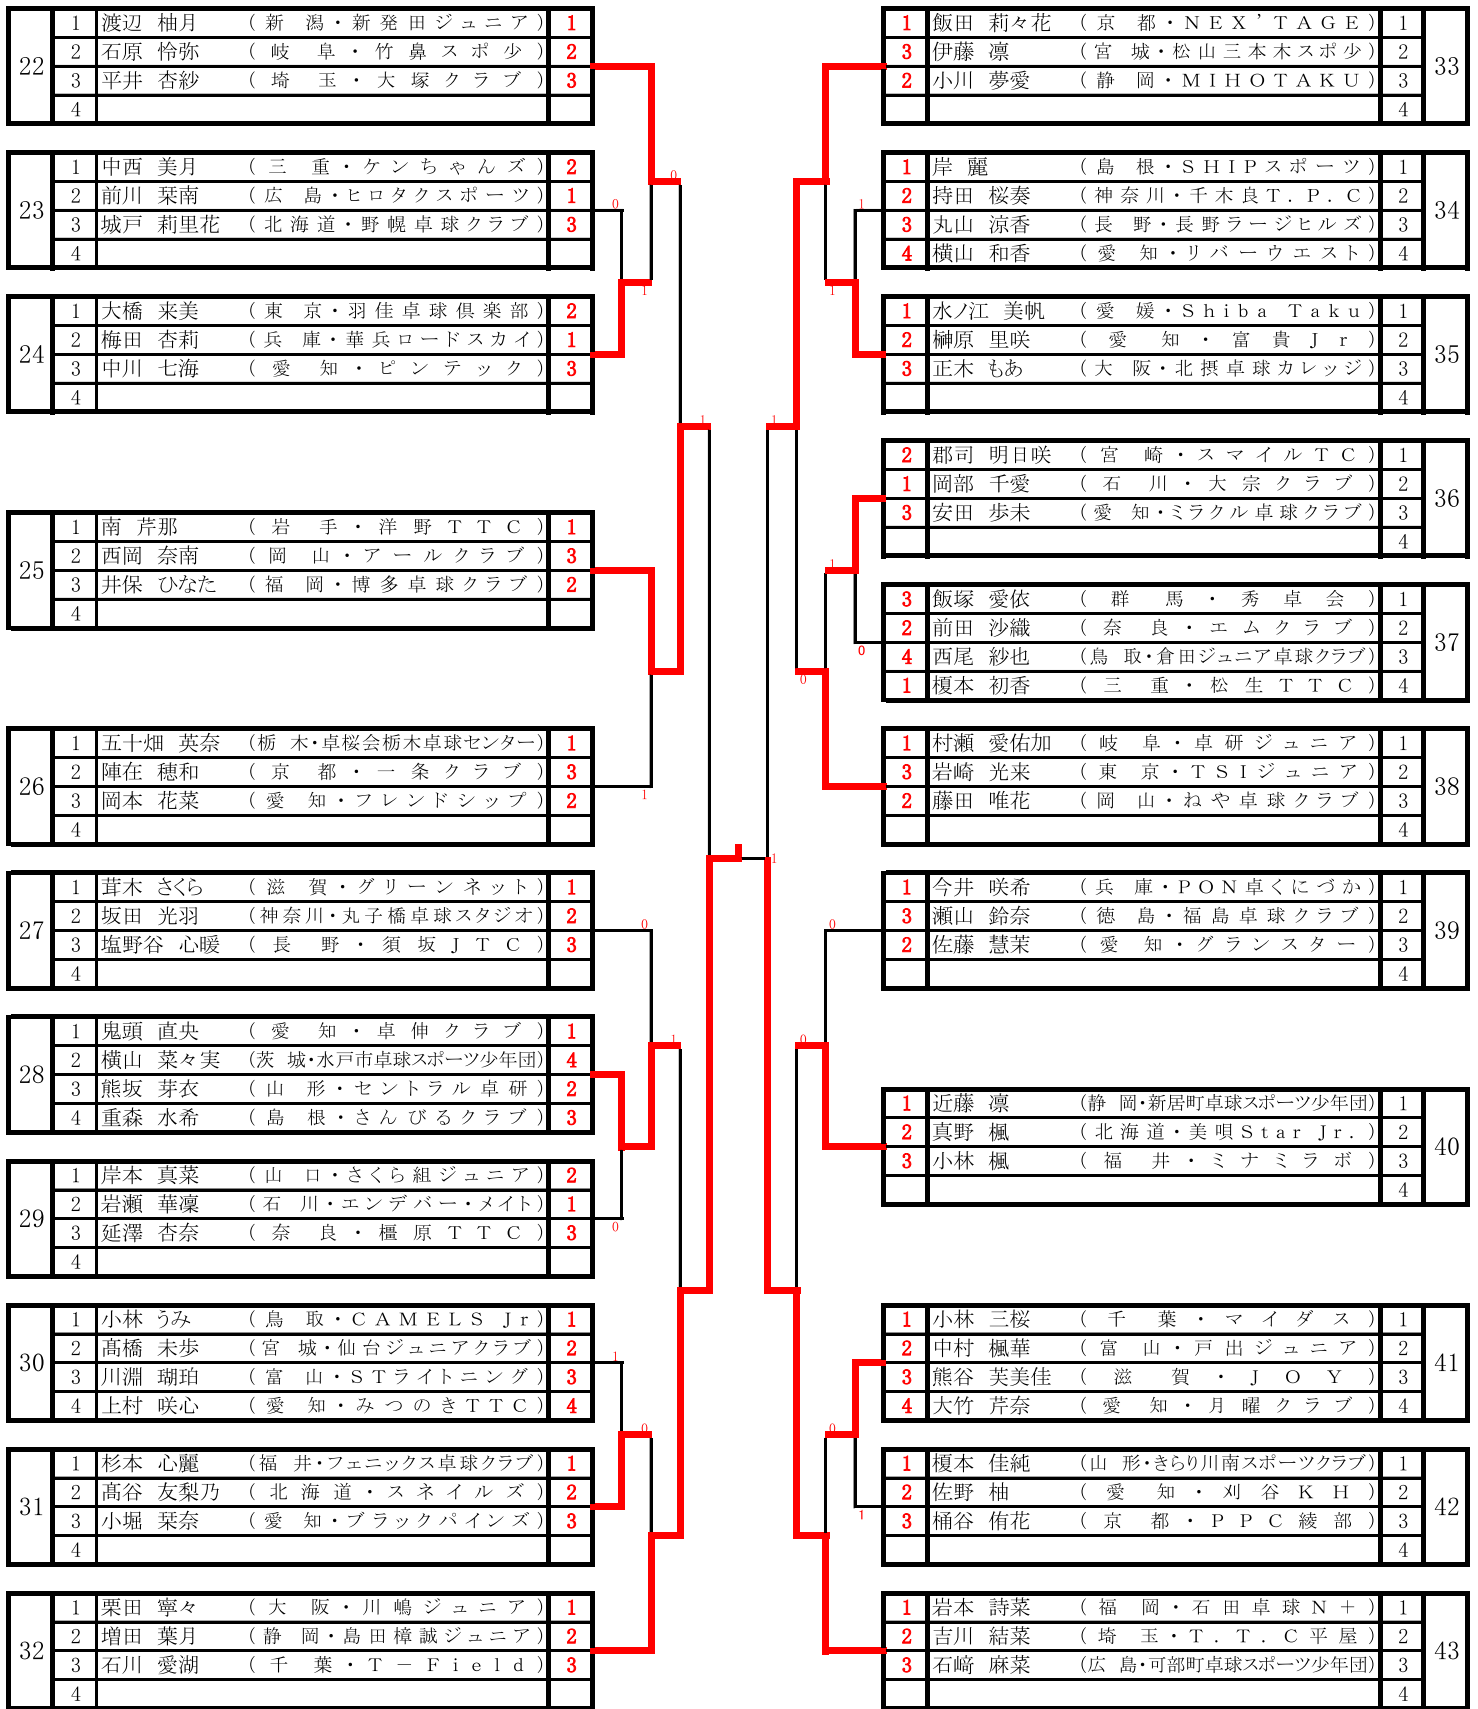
| 22 | 1 | 渡辺　柚月 | （新　潟・新発田ジュニア） | 1 |
|---|---|---|---|---|
| | 2 | 石原　怜弥 | （岐　阜・竹鼻スポ少） | 2 |
| | 3 | 平井　杏紗 | （埼　玉・大塚クラブ） | 3 |
| | 4 | | | |

| 23 | 1 | 中西　美月 | （三　重・ケンちゃんズ） | 2 |
|---|---|---|---|---|
| | 2 | 前川　栞南 | （広　島・ヒロタクスポーツ） | 1 |
| | 3 | 城戸　莉里花 | （北海道・野幌卓球クラブ） | 3 |
| | 4 | | | |

| 24 | 1 | 大橋　来美 | （東　京・羽佳卓球倶楽部） | 2 |
|---|---|---|---|---|
| | 2 | 梅田　杏莉 | （兵　庫・華兵ロードスカイ） | 1 |
| | 3 | 中川　七海 | （愛　知・ピンテック） | 3 |
| | 4 | | | |

| 25 | 1 | 南　芹那 | （岩　手・洋野ＴＴＣ） | 1 |
|---|---|---|---|---|
| | 2 | 西岡　奈南 | （岡　山・アールクラブ） | 3 |
| | 3 | 井保　ひなた | （福　岡・博多卓球クラブ） | 2 |
| | 4 | | | |

| 26 | 1 | 五十畑　英奈 | （栃　木・卓桜会栃木卓球センター） | 1 |
|---|---|---|---|---|
| | 2 | 陣在　穂和 | （京　都・一条クラブ） | 3 |
| | 3 | 岡本　花菜 | （愛　知・フレンドシップ） | 2 |
| | 4 | | | |

| 27 | 1 | 茸木　さくら | （滋　賀・グリーンネット） | 1 |
|---|---|---|---|---|
| | 2 | 坂田　光羽 | （神奈川・丸子橋卓球スタジオ） | 2 |
| | 3 | 塩野谷　心暖 | （長　野・須坂ＪＴＣ） | 3 |
| | 4 | | | |

| 28 | 1 | 鬼頭　直央 | （愛　知・卓伸クラブ） | 1 |
|---|---|---|---|---|
| | 2 | 横山　菜々実 | （茨　城・水戸市卓球スポーツ少年団） | 4 |
| | 3 | 熊坂　芽衣 | （山　形・セントラル卓研） | 2 |
| | 4 | 重森　水希 | （島　根・さんびるクラブ） | 3 |

| 29 | 1 | 岸本　真菜 | （山　口・さくら組ジュニア） | 2 |
|---|---|---|---|---|
| | 2 | 岩瀬　華凜 | （石　川・エンデバー・メイト） | 1 |
| | 3 | 延澤　杏奈 | （奈　良・橿原ＴＴＣ） | 3 |
| | 4 | | | |

| 30 | 1 | 小林　うみ | （鳥　取・ＣＡＭＥＬＳ Ｊｒ） | 1 |
|---|---|---|---|---|
| | 2 | 髙橋　未歩 | （宮　城・仙台ジュニアクラブ） | 2 |
| | 3 | 川淵　瑚珀 | （富　山・ＳＴライトニング） | 3 |
| | 4 | 上村　咲心 | （愛　知・みつのきＴＴＣ） | 4 |

| 31 | 1 | 杉本　心麗 | （福　井・フェニックス卓球クラブ） | 1 |
|---|---|---|---|---|
| | 2 | 髙谷　友梨乃 | （北海道・スネイルズ） | 2 |
| | 3 | 小堀　栞奈 | （愛　知・ブラックパインズ） | 3 |
| | 4 | | | |

| 32 | 1 | 栗田　寧々 | （大　阪・川嶋ジュニア） | 1 |
|---|---|---|---|---|
| | 2 | 増田　葉月 | （静　岡・島田樟誠ジュニア） | 2 |
| | 3 | 石川　愛湖 | （千　葉・Ｔ－Ｆｉｅｌｄ） | 3 |
| | 4 | | | |

| 1 | 飯田　莉々花 | （京　都・ＮＥＸ’ＴＡＧＥ） | 1 | 33 |
|---|---|---|---|---|
| 3 | 伊藤　凛 | （宮　城・松山三本木スポ少） | 2 | |
| 2 | 小川　夢愛 | （静　岡・ＭＩＨＯＴＡＫＵ） | 3 | |
| | | | 4 | |

| 1 | 岸　麗 | （島　根・ＳＨＩＰスポーツ） | 1 | 34 |
|---|---|---|---|---|
| 2 | 持田　桜奏 | （神奈川・千木良Ｔ．Ｐ．Ｃ） | 2 | |
| 3 | 丸山　涼香 | （長　野・長野ラージヒルズ） | 3 | |
| 4 | 横山　和香 | （愛　知・リバーウエスト） | 4 | |

| 1 | 水ノ江　美帆 | （愛　媛・Ｓｈｉｂａ Ｔａｋｕ） | 1 | 35 |
|---|---|---|---|---|
| 2 | 榊原　里咲 | （愛　知・富貴Ｊｒ） | 2 | |
| 3 | 正木　もあ | （大　阪・北摂卓球カレッジ） | 3 | |
| | | | 4 | |

| 2 | 郡司　明日咲 | （宮　崎・スマイルＴＣ） | 1 | 36 |
|---|---|---|---|---|
| 1 | 岡部　千愛 | （石　川・大宗クラブ） | 2 | |
| 3 | 安田　歩未 | （愛　知・ミラクル卓球クラブ） | 3 | |
| | | | 4 | |

| 3 | 飯塚　愛依 | （群　馬・秀卓会） | 1 | 37 |
|---|---|---|---|---|
| 2 | 前田　沙織 | （奈　良・エムクラブ） | 2 | |
| 4 | 西尾　紗也 | （鳥　取・倉田ジュニア卓球クラブ） | 3 | |
| 1 | 榎本　初香 | （三　重・松生ＴＴＣ） | 4 | |

| 1 | 村瀬　愛佑加 | （岐　阜・卓研ジュニア） | 1 | 38 |
|---|---|---|---|---|
| 3 | 岩崎　光来 | （東　京・ＴＳＩジュニア） | 2 | |
| 2 | 藤田　唯花 | （岡　山・ねや卓球クラブ） | 3 | |
| | | | 4 | |

| 1 | 今井　咲希 | （兵　庫・ＰＯＮ卓くにづか） | 1 | 39 |
|---|---|---|---|---|
| 3 | 瀬山　鈴奈 | （徳　島・福島卓球クラブ） | 2 | |
| 2 | 佐藤　慧茉 | （愛　知・グランスター） | 3 | |
| | | | 4 | |

| 1 | 近藤　凛 | （静　岡・新居町卓球スポーツ少年団） | 1 | 40 |
|---|---|---|---|---|
| 2 | 真野　楓 | （北海道・美唄Ｓｔａｒ Ｊｒ．） | 2 | |
| 3 | 小林　楓 | （福　井・ミナミラボ） | 3 | |
| | | | 4 | |

| 1 | 小林　三桜 | （千　葉・マイダス） | 1 | 41 |
|---|---|---|---|---|
| 2 | 中村　楓華 | （富　山・戸出ジュニア） | 2 | |
| 3 | 熊谷　芙美佳 | （滋　賀・ＪＯＹ） | 3 | |
| 4 | 大竹　芹奈 | （愛　知・月曜クラブ） | 4 | |

| 1 | 榎本　佳純 | （山　形・きらり川南スポーツクラブ） | 1 | 42 |
|---|---|---|---|---|
| 2 | 佐野　柚 | （愛　知・刈谷ＫＨ） | 2 | |
| 3 | 桶谷　侑花 | （京　都・ＰＰＣ綾部） | 3 | |
| | | | 4 | |

| 1 | 岩本　詩菜 | （福　岡・石田卓球Ｎ＋） | 1 | 43 |
|---|---|---|---|---|
| 2 | 吉川　結菜 | （埼　玉・Ｔ．Ｔ．Ｃ平屋） | 2 | |
| 3 | 石﨑　麻菜 | （広　島・可部町卓球スポーツ少年団） | 3 | |
| | | | 4 | |

0 0 1 1 1 1 0 1 1 0 1 0 1 1 1 1 0 0 0 0 0 1